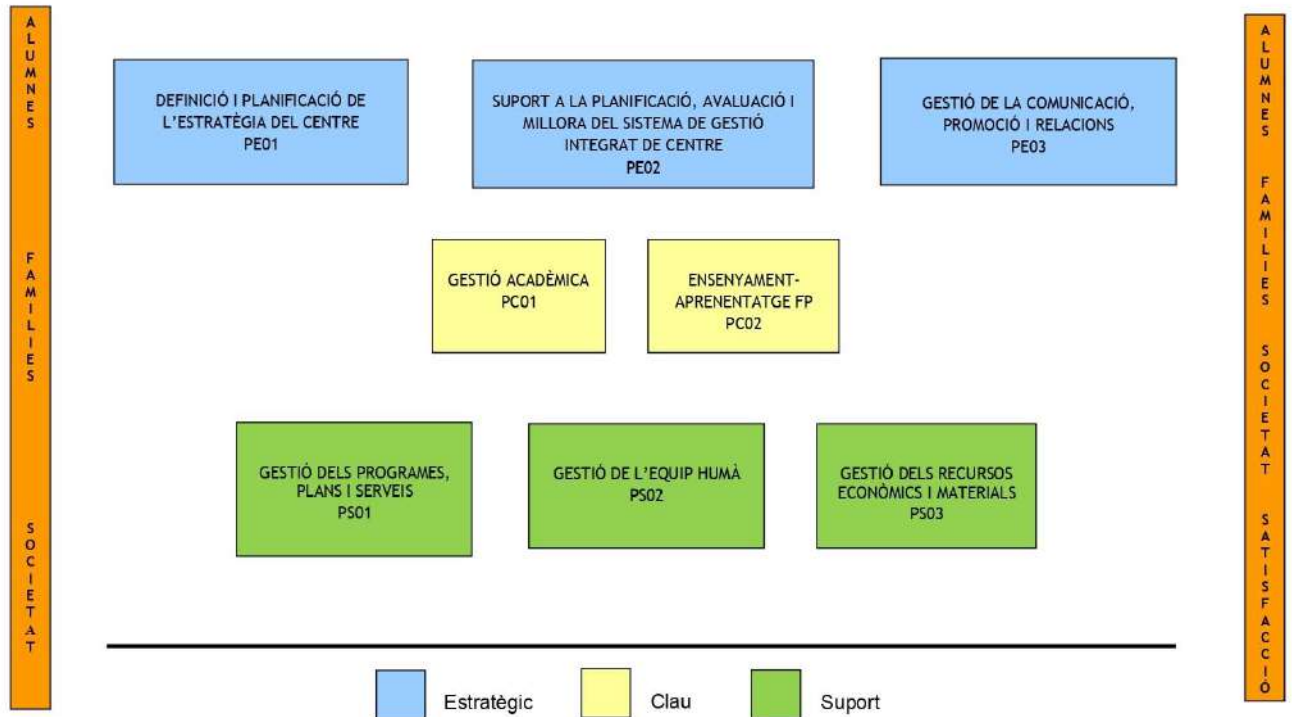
ALUMNES

FAMILIES

SOCIETAT

DEFINICIÓ I PLANIFICACIÓ DE L'ESTRATÈGIA DEL CENTRE
PE01

SUPORT A LA PLANIFICACIÓ, AVALUACIÓ I MILLORA DEL SISTEMA DE GESTIÓ INTEGRAT DE CENTRE
PE02

GESTIÓ DE LA COMUNICACIÓ, PROMOCIÓ I RELACIONS
PE03

GESTIÓ ACADÈMICA
PC01

ENSENYAMENT-APRENENTATGE FP
PC02

GESTIÓ DELS PROGRAMES, PLANS I SERVEIS
PS01

GESTIÓ DE L'EQUIP HUMÀ
PS02

GESTIÓ DELS RECURSOS ECONÒMICS I MATERIALS
PS03

Estratègic

Clau

Suport

ALUMNES

FAMILIES

SOCIETAT

SATISFACCIÓ